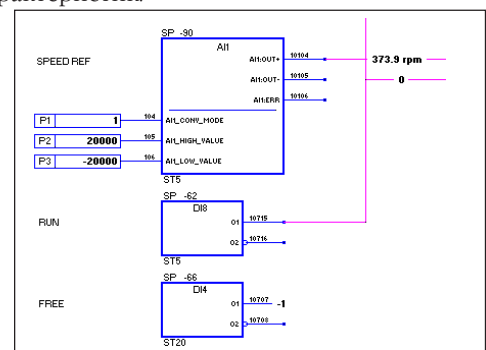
SPEED REF

SP -90
AI1
AI1:OUT+ 10104
AI1:OUT- 10105
AI1:ERR 10106
373.9 rpm
0

P1 1 104 AI1_CONV_MODE
P2 20000 105 AI1_HIGH_VALUE
P3 -20000 106 AI1_LOW_VALUE
ST5

RUN
SP -62
DI8
O1 10715
O2 10716
ST5

FREE
SP -66
DI4
O1 10707 -1
O2 10708
ST20